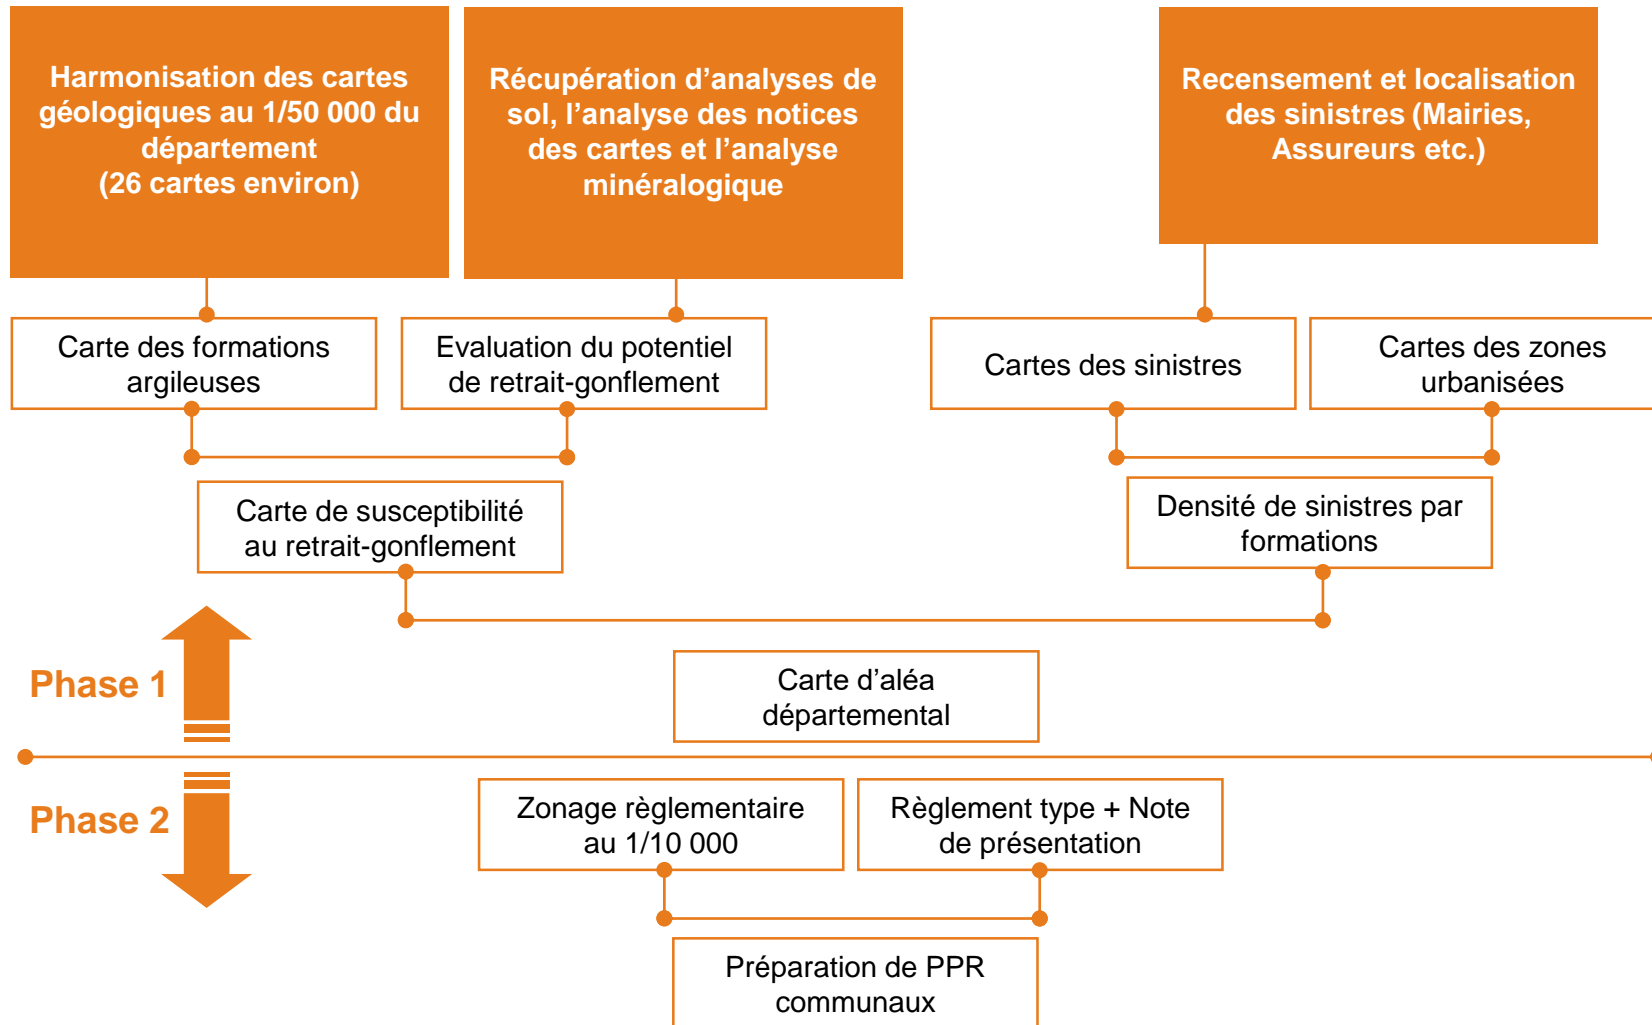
Harmonisation des cartes géologiques au 1/50 000 du département (26 cartes environ)

Récupération d’analyses de sol, l’analyse des notices des cartes et l’analyse minéralogique

Recensement et localisation des sinistres (Mairies, Assureurs etc.)

Carte des formations argileuses

Evaluation du potentiel de retrait-gonflement

Cartes des sinistres

Cartes des zones urbanisées

Carte de susceptibilité au retrait-gonflement

Densité de sinistres par formations

Phase 1

Carte d’aléa départemental

Phase 2

Zonage règlementaire au 1/10 000

Règlement type + Note de présentation

Préparation de PPR communaux